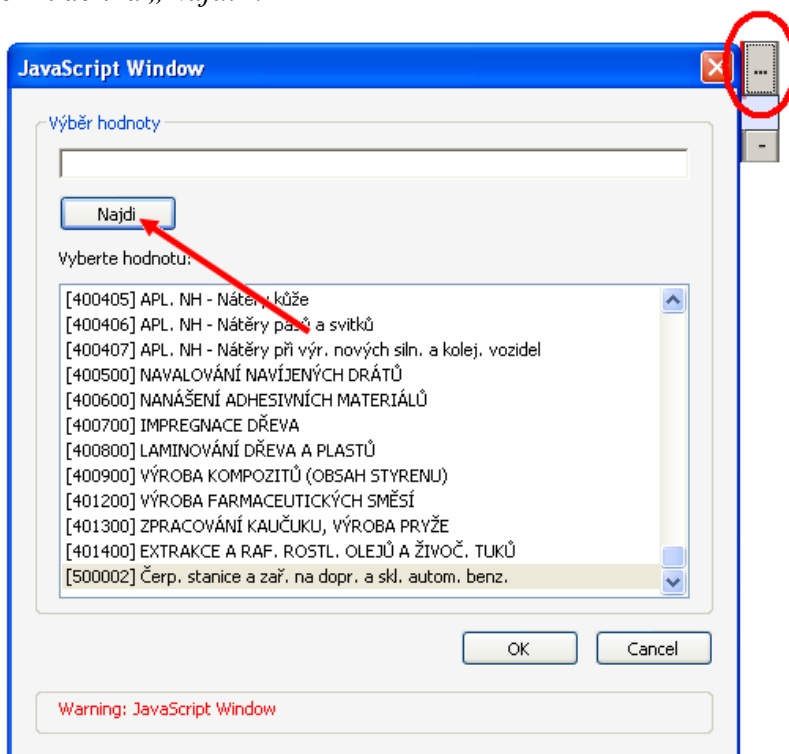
JavaScript Window

...

-

Výběr hodnoty

Najdi

Vyberte hodnotu:

[400405] APL. NH - Nátěry kůže
[400406] APL. NH - Nátěry pasů a svitků
[400407] APL. NH - Nátěry při výr. nových siln. a kolej. vozidel
[400500] NAVALOVÁNÍ NAVÍJENÝCH DRÁTŮ
[400600] NANÁŠENÍ ADHESIVNÍCH MATERIÁLŮ
[400700] IMPREGNACE DŘEVA
[400800] LAMINOVÁNÍ DŘEVA A PLASTŮ
[400900] VÝROBA KOMPOZITŮ (OBSAH STYRENU)
[401200] VÝROBA FARMACEUTICKÝCH SMĚSÍ
[401300] ZPRACOVÁNÍ KAUČUKU, VÝROBA PRYŽE
[401400] EXTRAKCE A RAF. ROSTL. OLEJŮ A ŽIVOČ. TUKŮ
[500002] Čerp. stanice a zař. na dopr. a skl. autom. benz.

OK

Cancel

Warning: JavaScript Window